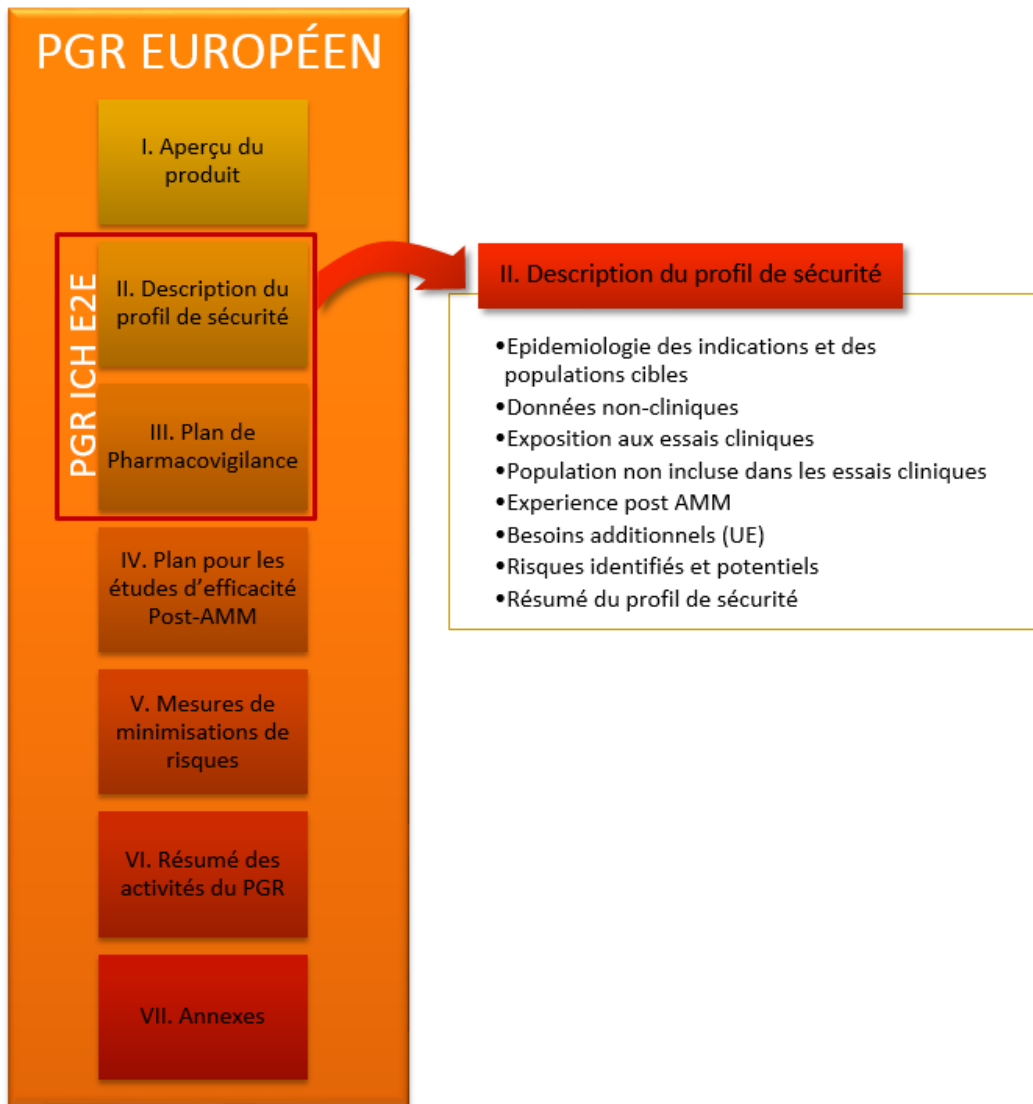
PGR EUROPÉEN

I. Aperçu du produit

PGR ICH E2E

II. Description du profil de sécurité

III. Plan de Pharmacovigilance

IV. Plan pour les études d'efficacité Post-AMM

V. Mesures de minimisations de risques

VI. Résumé des activités du PGR

VII. Annexes

II. Description du profil de sécurité

•Epidemiologie des indications et des populations cibles
•Données non-cliniques
•Exposition aux essais cliniques
•Population non incluse dans les essais cliniques
•Experience post AMM
•Besoins additionnels (UE)
•Risques identifiés et potentiels
•Résumé du profil de sécurité